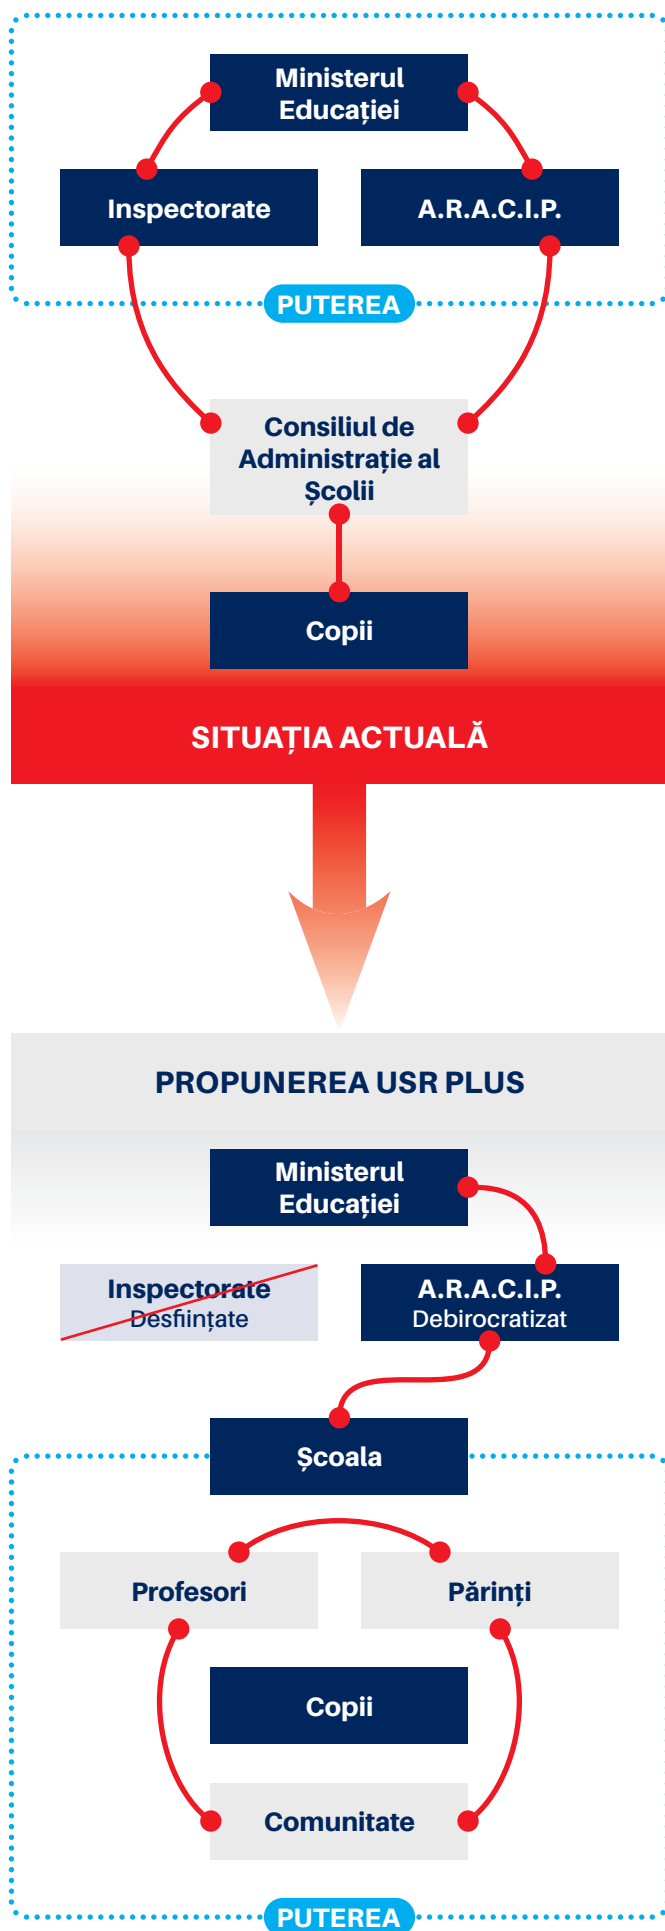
Ministerul Educației

Inspectorate

A.R.A.C.I.P.

PUTEREA

Consiliul de Administrație al Școlii

Copii

SITUAȚIA ACTUALĂ

PROPUNEREA USR PLUS

Ministerul Educației

Inspectorate Desființate

A.R.A.C.I.P. Debirocratizat

Școala

Profesori

Părinți

Copii

Comunitate

PUTEREA